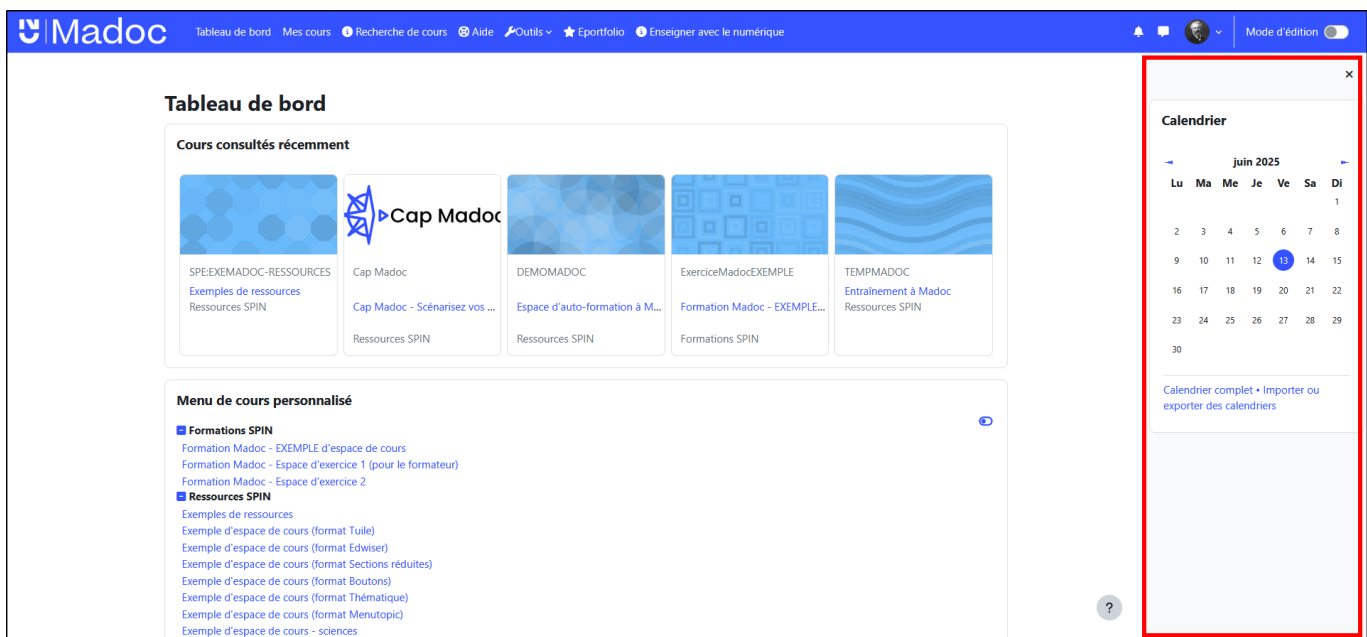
Madoc Tableau de bord Mes cours Recherche de cours Aide Outils Eportfolio Enseigner avec le numérique Mode d'édition

Tableau de bord

Cours consultés récemment

SPE:EXEMADOC-RESSOURCES
Exemples de ressources
Ressources SPIN

Cap Madoc
Cap Madoc
Cap Madoc - Scénarisez vos ...
Ressources SPIN

DEMOMADOC
Espace d'auto-formation à M...
Ressources SPIN

ExerciceMadocEXEMPLE
Formation Madoc - EXEMPLE...
Formations SPIN

TEMPMADOC
Entraînement à Madoc
Ressources SPIN

Menu de cours personnalisé

Formations SPIN
Formation Madoc - EXEMPLE d'espace de cours
Formation Madoc - Espace d'exercice 1 (pour le formateur)
Formation Madoc - Espace d'exercice 2
Ressources SPIN
Exemples de ressources
Exemple d'espace de cours (format Tuile)
Exemple d'espace de cours (format Edwiser)
Exemple d'espace de cours (format Sections réduites)
Exemple d'espace de cours (format Boutons)
Exemple d'espace de cours (format Thématique)
Exemple d'espace de cours (format Menutopic)
Exemple d'espace de cours - sciences

?

×

Calendrier

juin 2025

| Lu | Ma | Me | Je | Ve | Sa | Di |
|---|---|---|---|---|---|---|
| | | | | | | 1 |
| 2 | 3 | 4 | 5 | 6 | 7 | 8 |
| 9 | 10 | 11 | 12 | 13 | 14 | 15 |
| 16 | 17 | 18 | 19 | 20 | 21 | 22 |
| 23 | 24 | 25 | 26 | 27 | 28 | 29 |
| 30 | | | | | | |

Calendrier complet • Importer ou exporter des calendriers